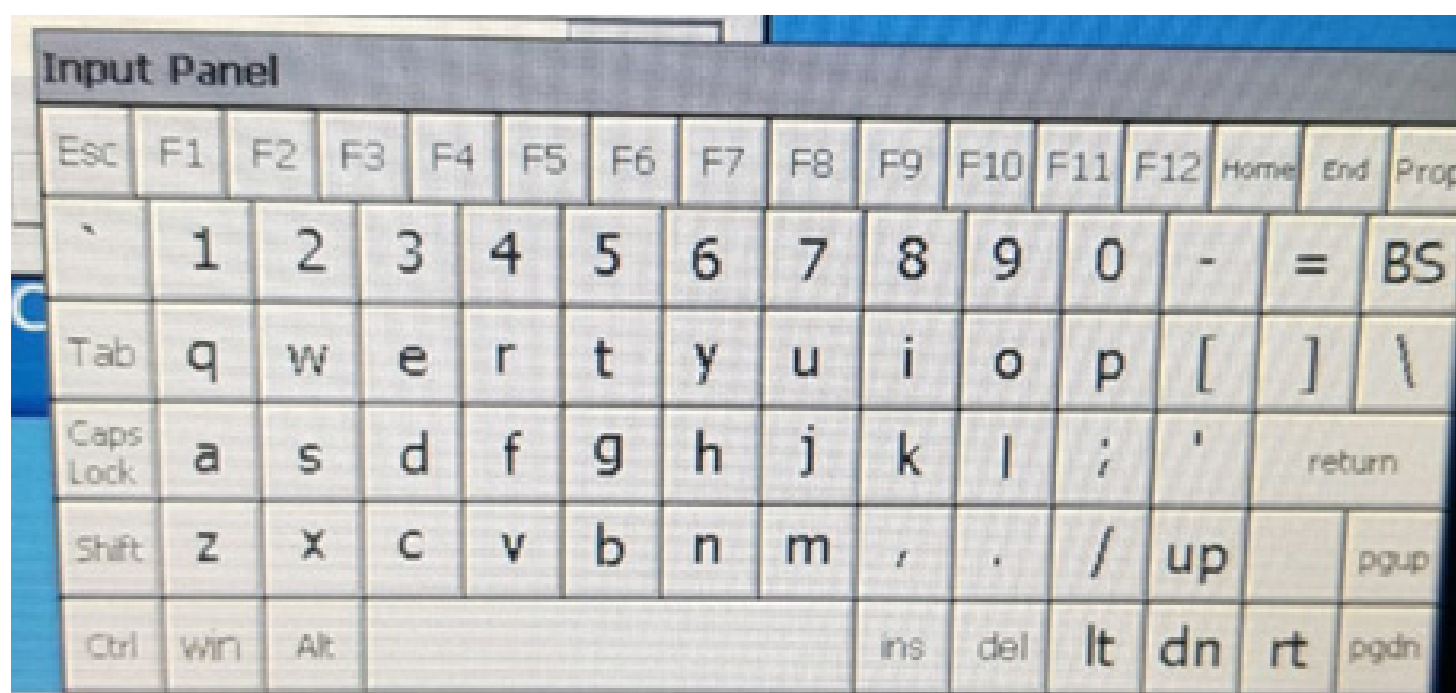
Input Panel

Esc F1 F2 F3 F4 F5 F6 F7 F8 F9 F10 F11 F12 Home End Prop

` 1 2 3 4 5 6 7 8 9 0 - = BS

Tab q w e r t y u i o p [ ] \

Caps Lock a s d f g h j k l ; ' return

Shift z x c v b n m , . / up pgup

Ctrl win Alt ins del lt dn rt pgdn